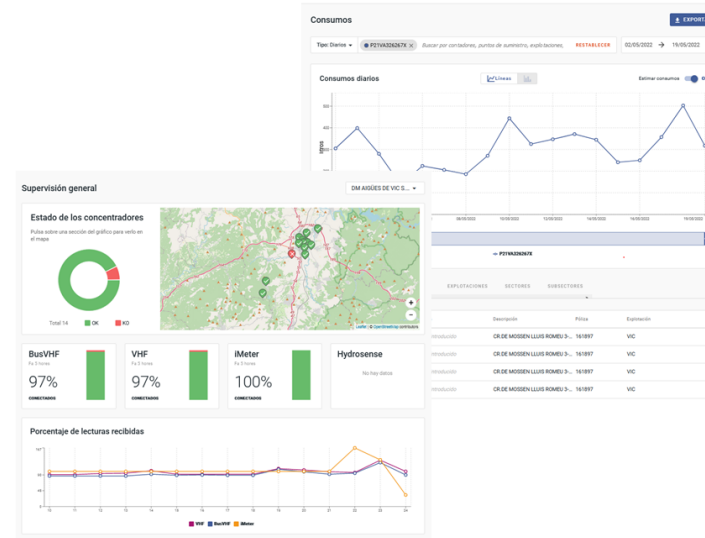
Consumos

EXPORT

Tipo: Diarios

P21VA326267X

Buscar por contadores, puntos de suministro, explotaciones,

RESTABLECER

02/05/2022

19/05/2022

Consumos diarios

Líneas

Estimar consumos

600

400

200

litros

08/05/2022

10/05/2022

12/05/2022

14/05/2022

16/05/2022

18/05/2022

P21VA326267X

EXPLOTACIONES

SECTORES

SUBSECTORES

| | Descripción | Póliza | Explotación |
|---|---|---|---|
| introducido | CR.DE MOSSEN LLUIS ROMEU 3-... | 161897 | VIC |
| introducido | CR.DE MOSSEN LLUIS ROMEU 3-... | 161897 | VIC |
| introducido | CR.DE MOSSEN LLUIS ROMEU 3-... | 161897 | VIC |
| introducido | CR.DE MOSSEN LLUIS ROMEU 3-... | 161897 | VIC |

Supervisión general

DM AIGÜES DE VIC S...

Estado de los concentradores

Pulsa sobre una sección del gráfico para verlo en el mapa

Total 14

OK

KO

Leaflet | © OpenStreetMap contributors

BusVHF

Fa 3 hores

97%

CONECTADOS

VHF

Fa 3 hores

97%

CONECTADOS

iMeter

Fa 3 hores

100%

CONECTADOS

Hydrosense

No hay datos

Porcentaje de lecturas recibidas

VHF

BusVHF

iMeter